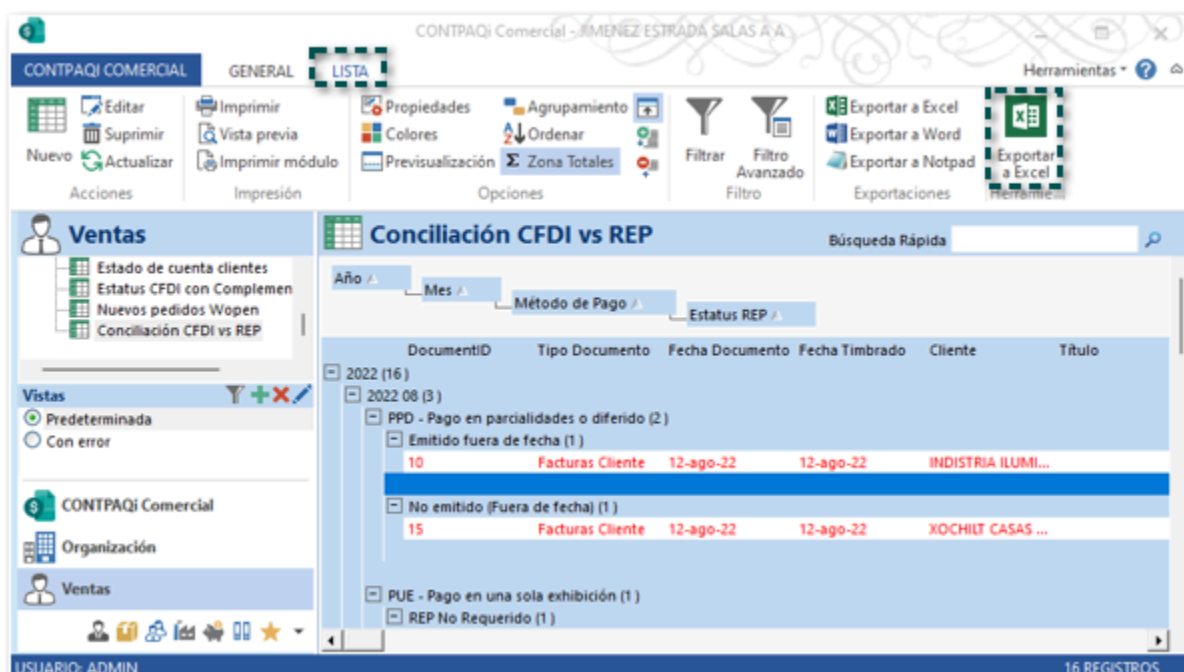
CONTPAQi Comercial - JIMENEZ ESTRADA SALAS A A

CONTPAQI COMERCIAL GENERAL LISTA

Herramientas

Nuevo Editar Suprimir Actualizar
Acciones

Imprimir Vista previa Imprimir módulo
Impresión

Propiedades Colores Previsualización Agrupamiento Ordenar Zona Totales
Opciones

Filtrar Filtro Avanzado
Filtro

Exportar a Excel Exportar a Word Exportar a Notpad
Exportaciones

Exportar a Excel
Herramie...

Ventas

Estado de cuenta clientes
Estatus CFDI con Complemen
Nuevos pedidos Wopen
Conciliación CFDI vs REP

Vistas
Predeterminada
Con error

CONTPAQi Comercial
Organización
Ventas

Conciliación CFDI vs REP

Búsqueda Rápida

Año
Mes
Método de Pago
Estatus REP

| DocumentID | Tipo Documento | Fecha Documento | Fecha Timbrado | Cliente | Título |
|---|---|---|---|---|---|
| 2022 (16) | | | | | |
| 2022 08 (3) | | | | | |
| PPD - Pago en parcialidades o diferido (2) | | | | | |
| Emitido fuera de fecha (1) | | | | | |
| 10 | Facturas Cliente | 12-ago-22 | 12-ago-22 | INDISTRIA ILUMI... | |
| No emitido (Fuera de fecha) (1) | | | | | |
| 15 | Facturas Cliente | 12-ago-22 | 12-ago-22 | XOCHILT CASAS ... | |
| PUE - Pago en una sola exhibición (1) | | | | | |
| REP No Requerido (1) | | | | | |

USUARIO: ADMIN
16 REGISTROS